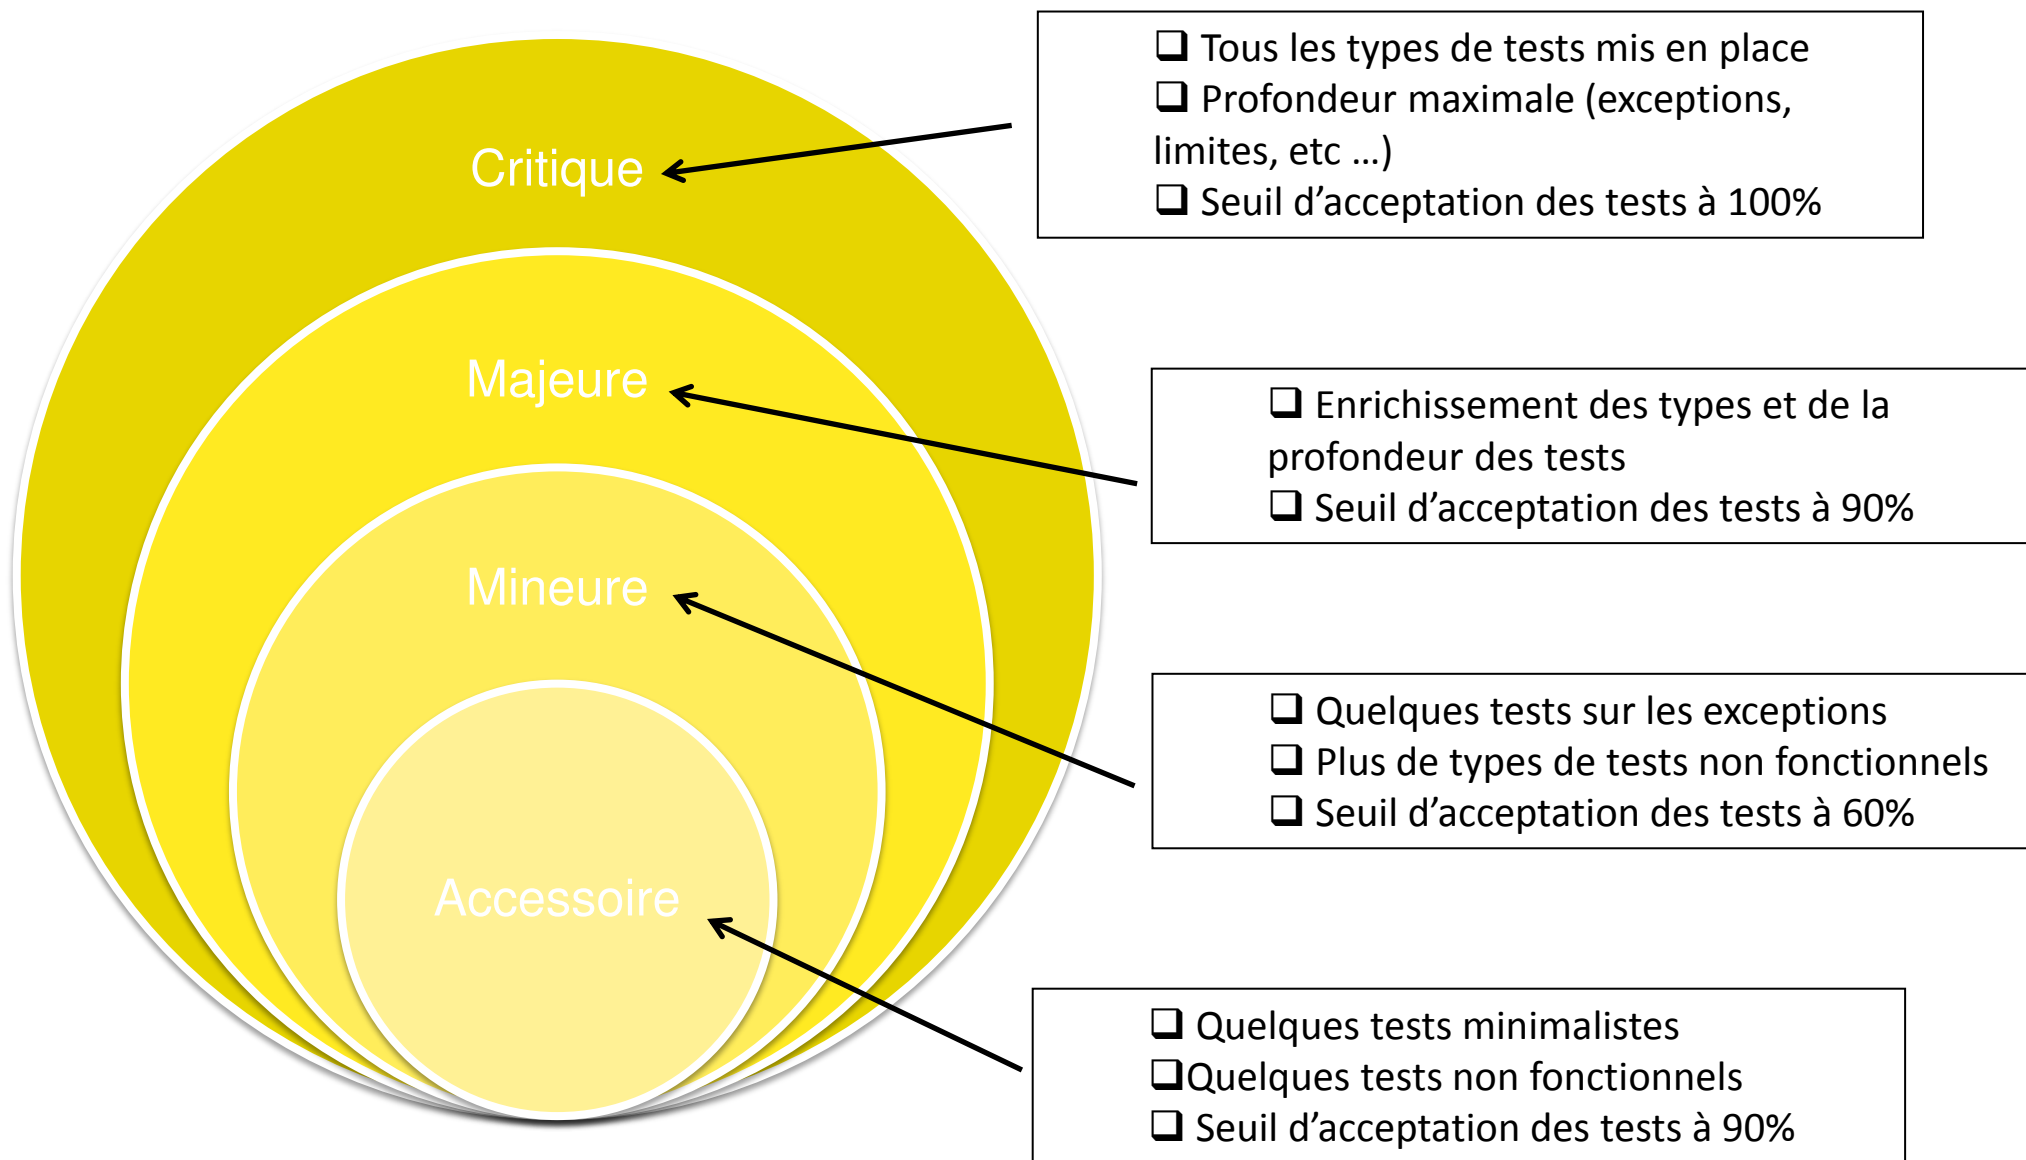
Critique

Majeure

Mineure

Accessoire

❑ Tous les types de tests mis en place
❑ Profondeur maximale (exceptions, limites, etc …)
❑ Seuil d'acceptation des tests à 100%

❑ Enrichissement des types et de la profondeur des tests
❑ Seuil d'acceptation des tests à 90%

❑ Quelques tests sur les exceptions
❑ Plus de types de tests non fonctionnels
❑ Seuil d'acceptation des tests à 60%

❑ Quelques tests minimalistes
❑Quelques tests non fonctionnels
❑ Seuil d'acceptation des tests à 90%